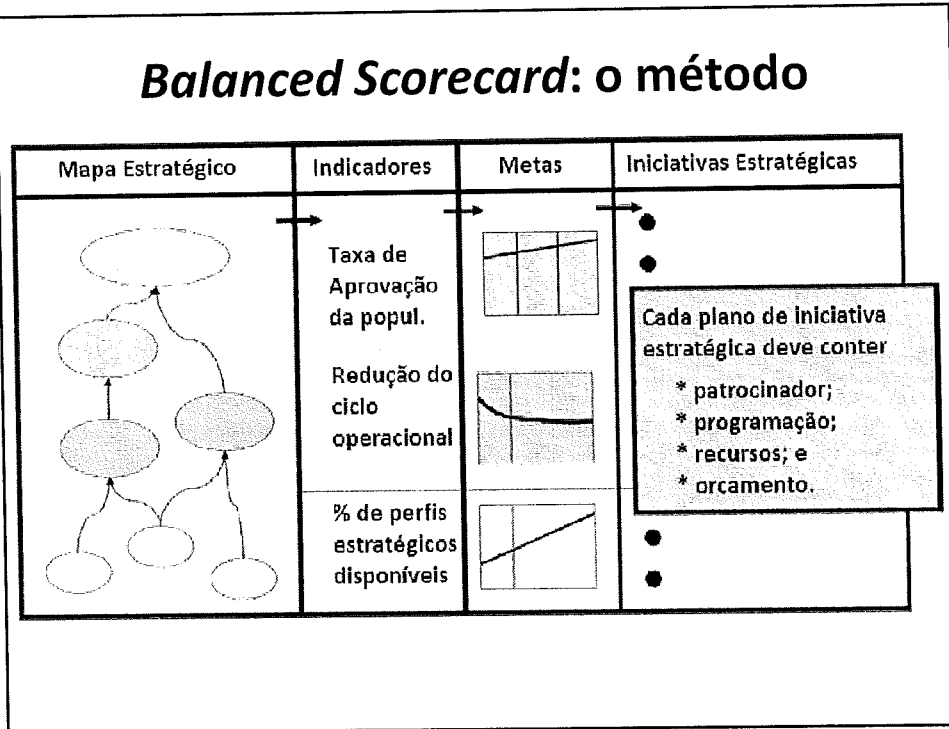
*Balanced Scorecard*: o método

| Mapa Estratégico | Indicadores | Metas | Iniciativas Estratégicas |
|---|---|---|---|
| | Taxa de Aprovação da popul. | | |
| | Redução do ciclo operacional | | |
| | % de perfis estratégicos disponíveis | | |

Cada plano de iniciativa estratégica deve conter
* patrocinador;
* programação;
* recursos; e
* orcamento.